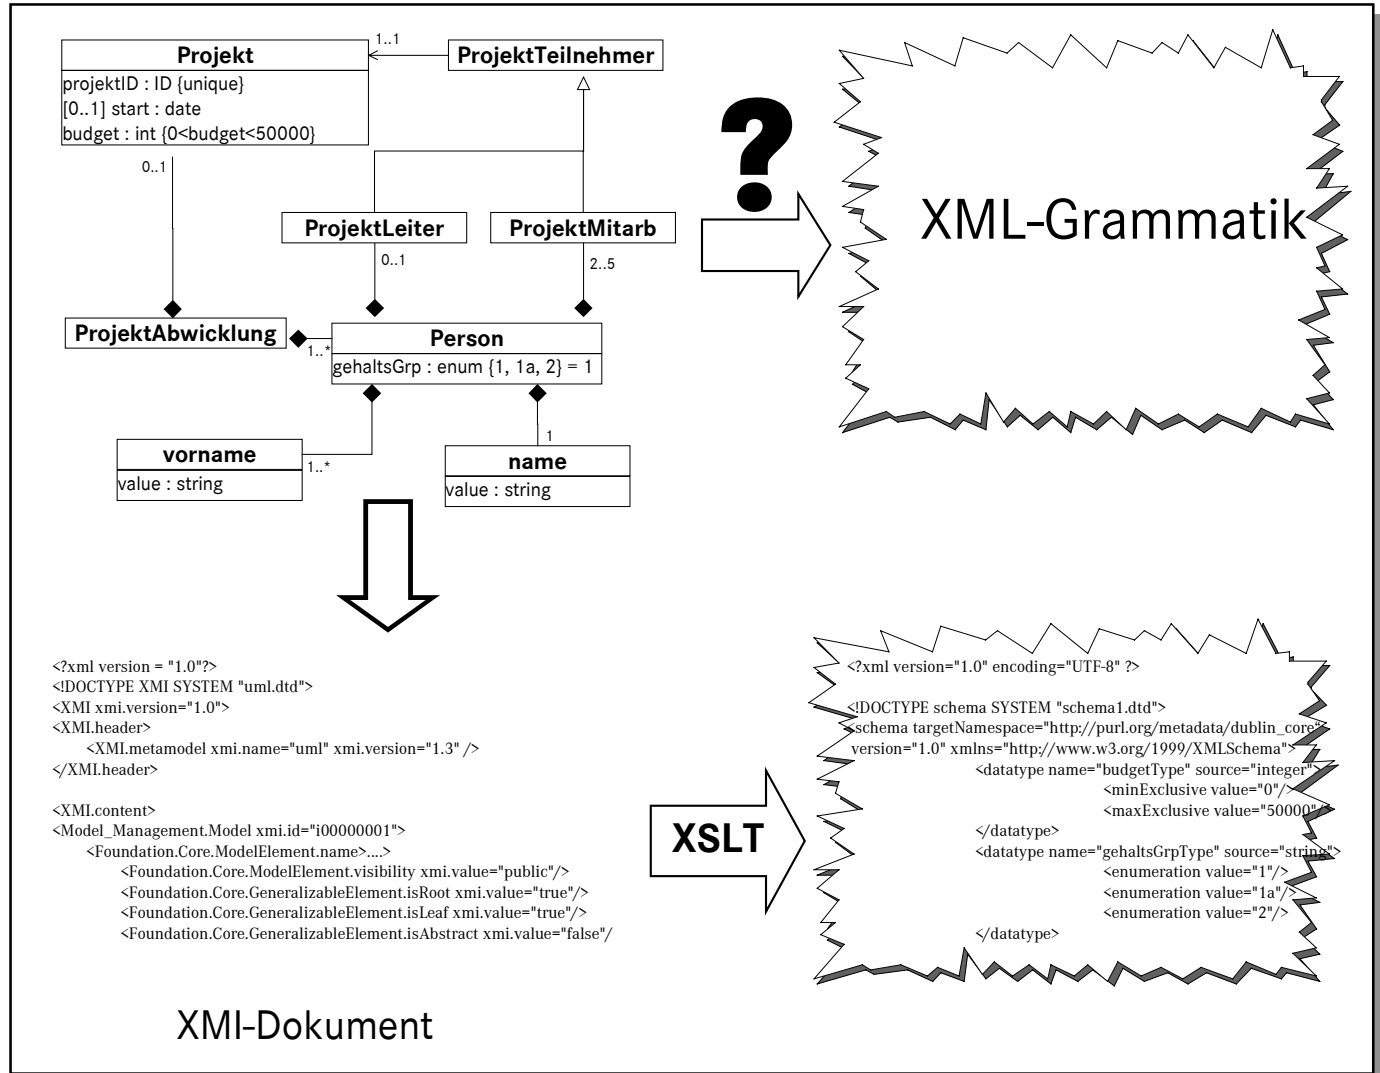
Projekt
projektID : ID {unique}
[0..1] start : date
budget : int {0<budget<50000}

1..1

ProjektTeilnehmer

0..1

ProjektLeiter

ProjektMitarb

0..1

2..5

ProjektAbwicklung

1..*

Person
gehaltsGrp : enum {1, 1a, 2} = 1

1

vorname
value : string

1..*

name
value : string

?

XML-Grammatik

<?xml version = "1.0"?>
<!DOCTYPE XMI SYSTEM "uml.dtd">
<XMI xmi.version="1.0">
<XMI.header>
<XMI.metamodel xmi.name="uml" xmi.version="1.3" />
</XMI.header>

<XMI.content>
<Model_Management.Model xmi.id="i00000001">
<Foundation.Core.ModelElement.name>....>
<Foundation.Core.ModelElement.visibility xmi.value="public"/>
<Foundation.Core.GeneralizableElement.isRoot xmi.value="true"/>
<Foundation.Core.GeneralizableElement.isLeaf xmi.value="true"/>
<Foundation.Core.GeneralizableElement.isAbstract xmi.value="false"/

XMI-Dokument

XSLT

<?xml version="1.0" encoding="UTF-8" ?>

<!DOCTYPE schema SYSTEM "schema1.dtd">
<schema targetNamespace="http://purl.org/metadata/dublin_core"
version="1.0" xmlns="http://www.w3.org/1999/XMLSchema">
<datatype name="budgetType" source="integer">
<minExclusive value="0"/>
<maxExclusive value="50000"/>
</datatype>
<datatype name="gehaltsGrpType" source="string">
<enumeration value="1"/>
<enumeration value="1a"/>
<enumeration value="2"/>
</datatype>